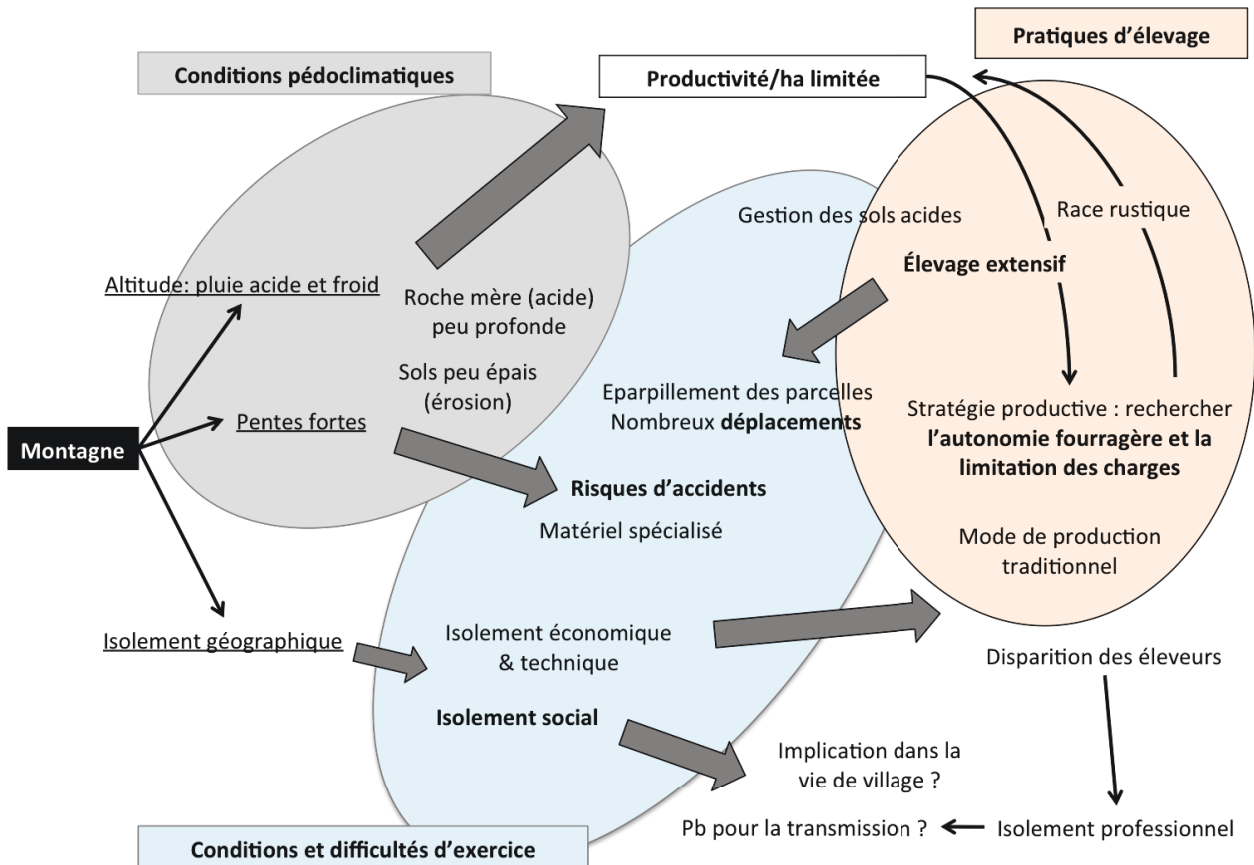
Pratiques d'élevage

Conditions pédoclimatiques

Productivité/ha limitée

Gestion des sols acides

Race rustique

Élevage extensif

Altitude: pluie acide et froid

Roche mère (acide) peu profonde

Sols peu épais (érosion)

Eparpillement des parcelles
Nombreux déplacements

Stratégie productive : rechercher l'autonomie fourragère et la limitation des charges

Montagne

Pentes fortes

Risques d'accidents

Matériel spécialisé

Mode de production traditionnel

Isolement géographique

Isolement économique & technique

Disparition des éleveurs

Isolement social

Implication dans la vie de village ?

Pb pour la transmission ? ← Isolement professionnel

Conditions et difficultés d'exercice